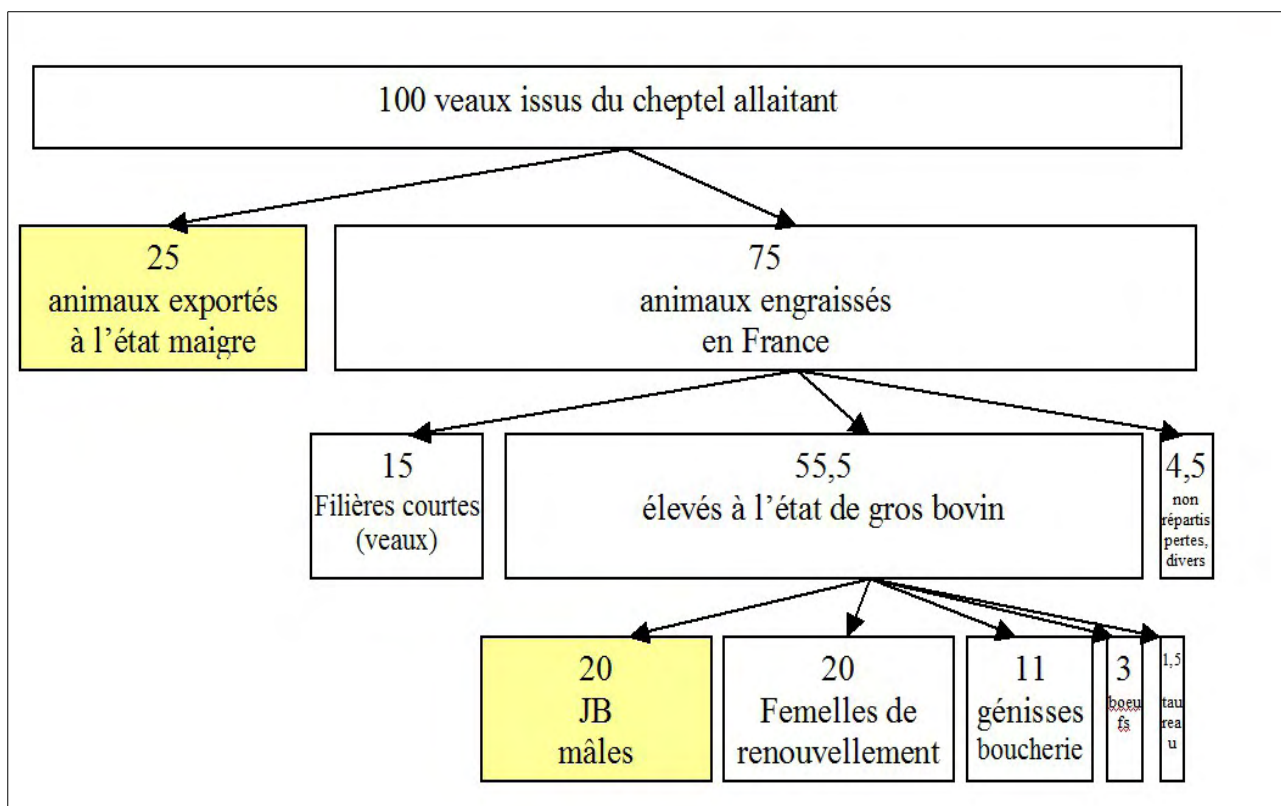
100 veaux issus du cheptel allaitant

25
animaux exportés à l'état maigre

75
animaux engraissés en France

15
Filières courtes (veaux)

55,5
élevés à l'état de gros bovin

4,5
non répartis pertes, divers

20
JB
mâles

20
Femelles de renouvellement

11
génisses boucherie

3
boeufs

1,5
taureau